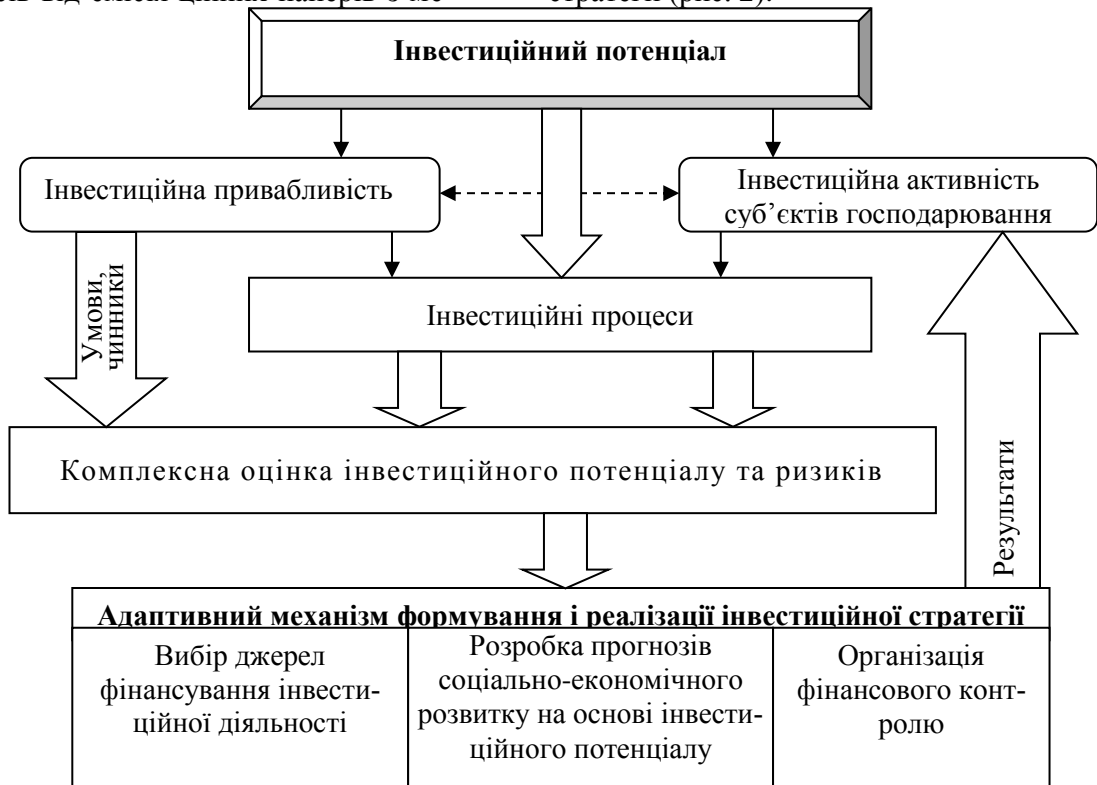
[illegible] (рис. 2).

Інвестиційний потенціал

Інвестиційна привабливість

Інвестиційна активність суб'єктів господарювання

Умови, чинники

Інвестиційні процеси

Комплексна оцінка інвестиційного потенціалу та ризиків

Результати

Адаптивний механізм формування і реалізації інвестиційної стратегії

| Вибір джерел фінансування інвестиційної діяльності | Розробка прогнозів соціально-економічного розвитку на основі інвестиційного потенціалу | Організація фінансового контролю |
|---|---|---|